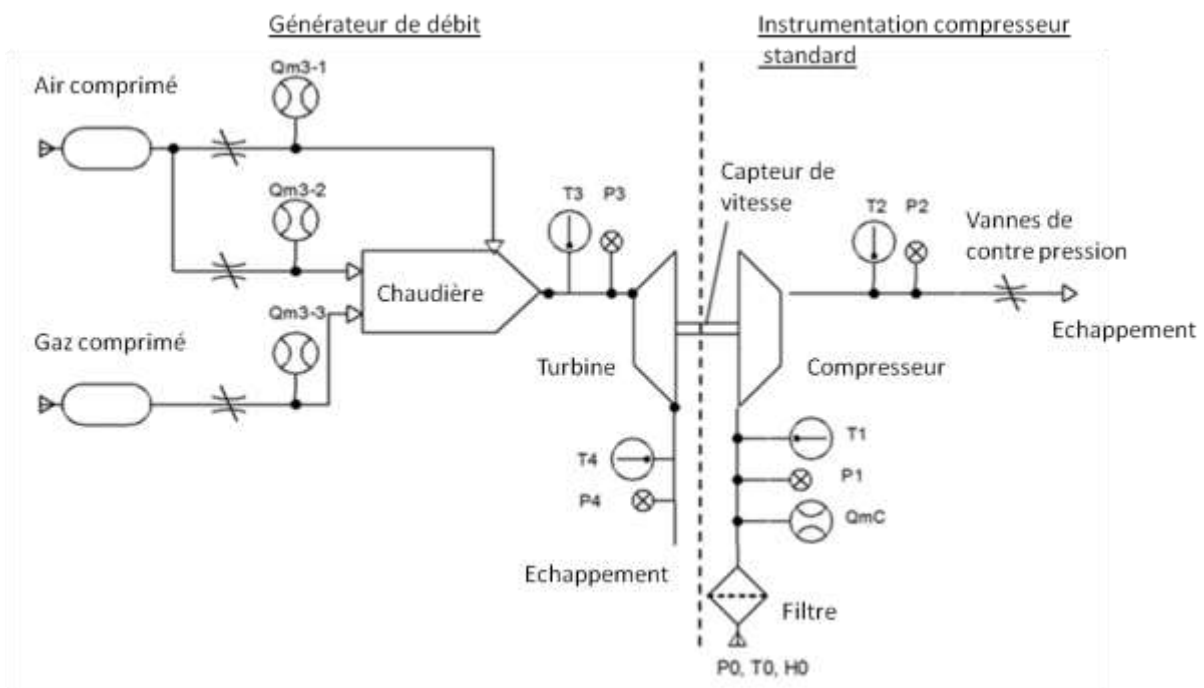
Générateur de débit

Instrumentation compresseur standard

Air comprimé

Qm3-1

Qm3-2

Qm3-3

Chaudière

Gaz comprimé

T3

P3

Capteur de vitesse

T2

P2

Vannes de contre pression

Echappement

Turbine

Compresseur

T4

P4

T1

P1

QmC

Echappement

Filtre

P0, T0, H0